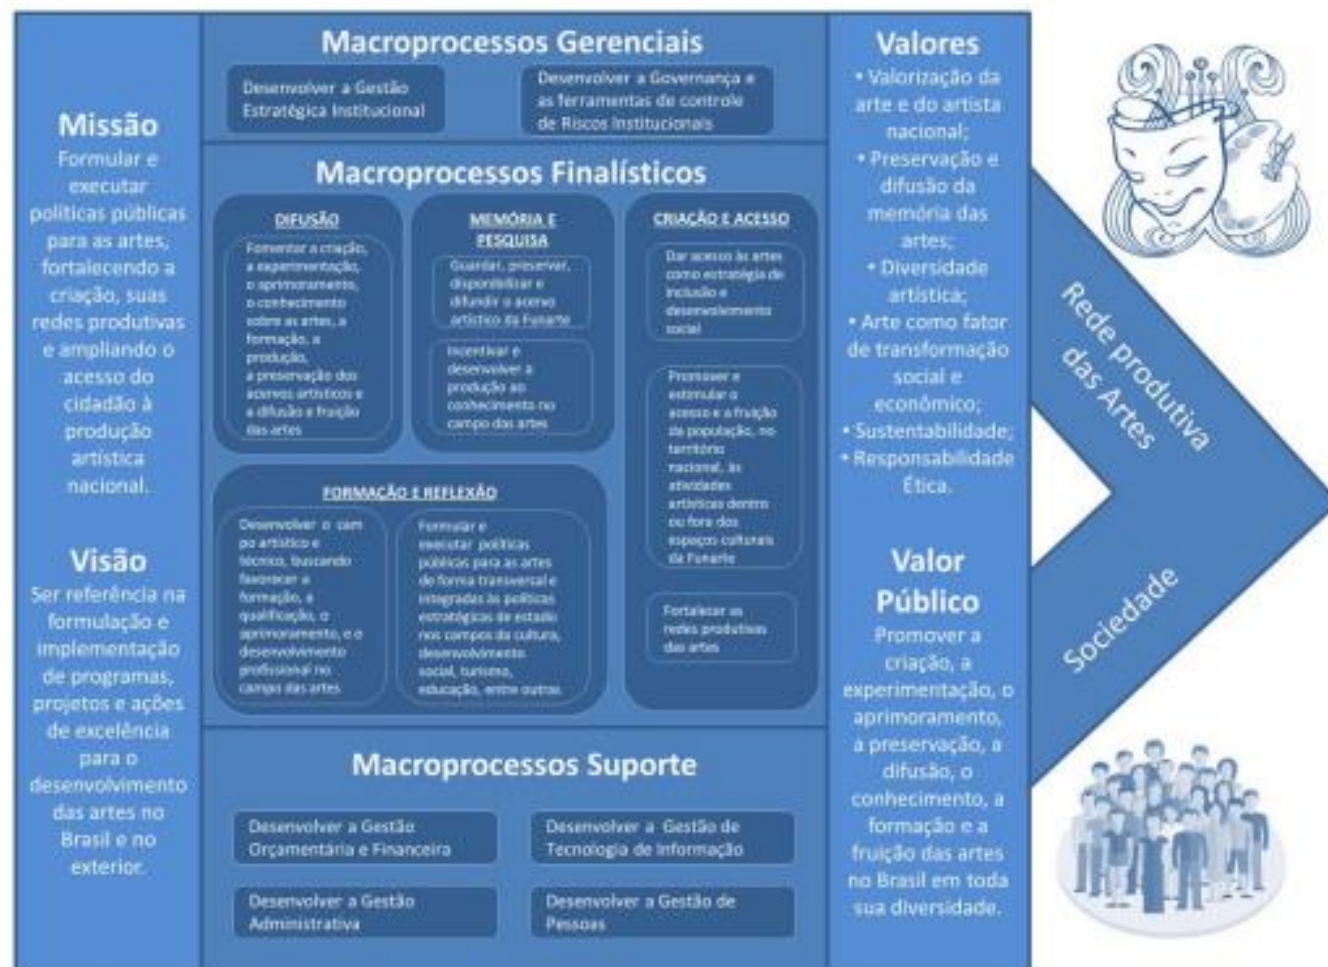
Missão

Formular e executar políticas públicas para as artes, fortalecendo a criação, suas redes produtivas e ampliando o acesso do cidadão à produção artística nacional.

Visão

Ser referência na formulação e implementação de programas, projetos e ações de excelência para o desenvolvimento das artes no Brasil e no exterior.

Macroprocessos Gerenciais

Desenvolver a Gestão Estratégica Institucional

Desenvolver a Governança e as ferramentas de controle de Riscos Institucionais

Macroprocessos Finalísticos

DIFUSÃO

Fomentar a criação, a experimentação, o aprimoramento, o conhecimento sobre as artes, a formação, a produção, a preservação dos acervos artísticos e a difusão e fruição das artes

MEMÓRIA E PESQUISA

Guardar, preservar, disponibilizar e difundir o acervo artístico da Funarte

Incentivar e desenvolver a produção ao conhecimento no campo das artes

CRIAÇÃO E ACESSO

Dar acesso às artes como estratégia de inclusão e desenvolvimento social

Promover e estimular o acesso e a fruição da população, no território nacional, às atividades artísticas dentro ou fora dos espaços culturais da Funarte

Fortalecer as redes produtivas das artes

FORMAÇÃO E REFLEXÃO

Desenvolver o campo artístico e técnico, buscando favorecer a formação, a qualificação, o aprimoramento, e o desenvolvimento profissional no campo das artes

Formular e executar políticas públicas para as artes de forma transversal e integradas às políticas estratégicas de estado nos campos da cultura, desenvolvimento social, turismo, educação, entre outras

Macroprocessos Suporte

Desenvolver a Gestão Orçamentária e Financeira

Desenvolver a Gestão de Tecnologia de Informação

Desenvolver a Gestão Administrativa

Desenvolver a Gestão de Pessoas

Valores

• Valorização da arte e do artista nacional;
• Preservação e difusão da memória das artes;
• Diversidade artística;
• Arte como fator de transformação social e econômico;
• Sustentabilidade;
• Responsabilidade Ética.

Valor Público

Promover a criação, a experimentação, o aprimoramento, a preservação, a difusão, o conhecimento, a formação e a fruição das artes no Brasil em toda sua diversidade.

Rede produtiva das Artes

Sociedade